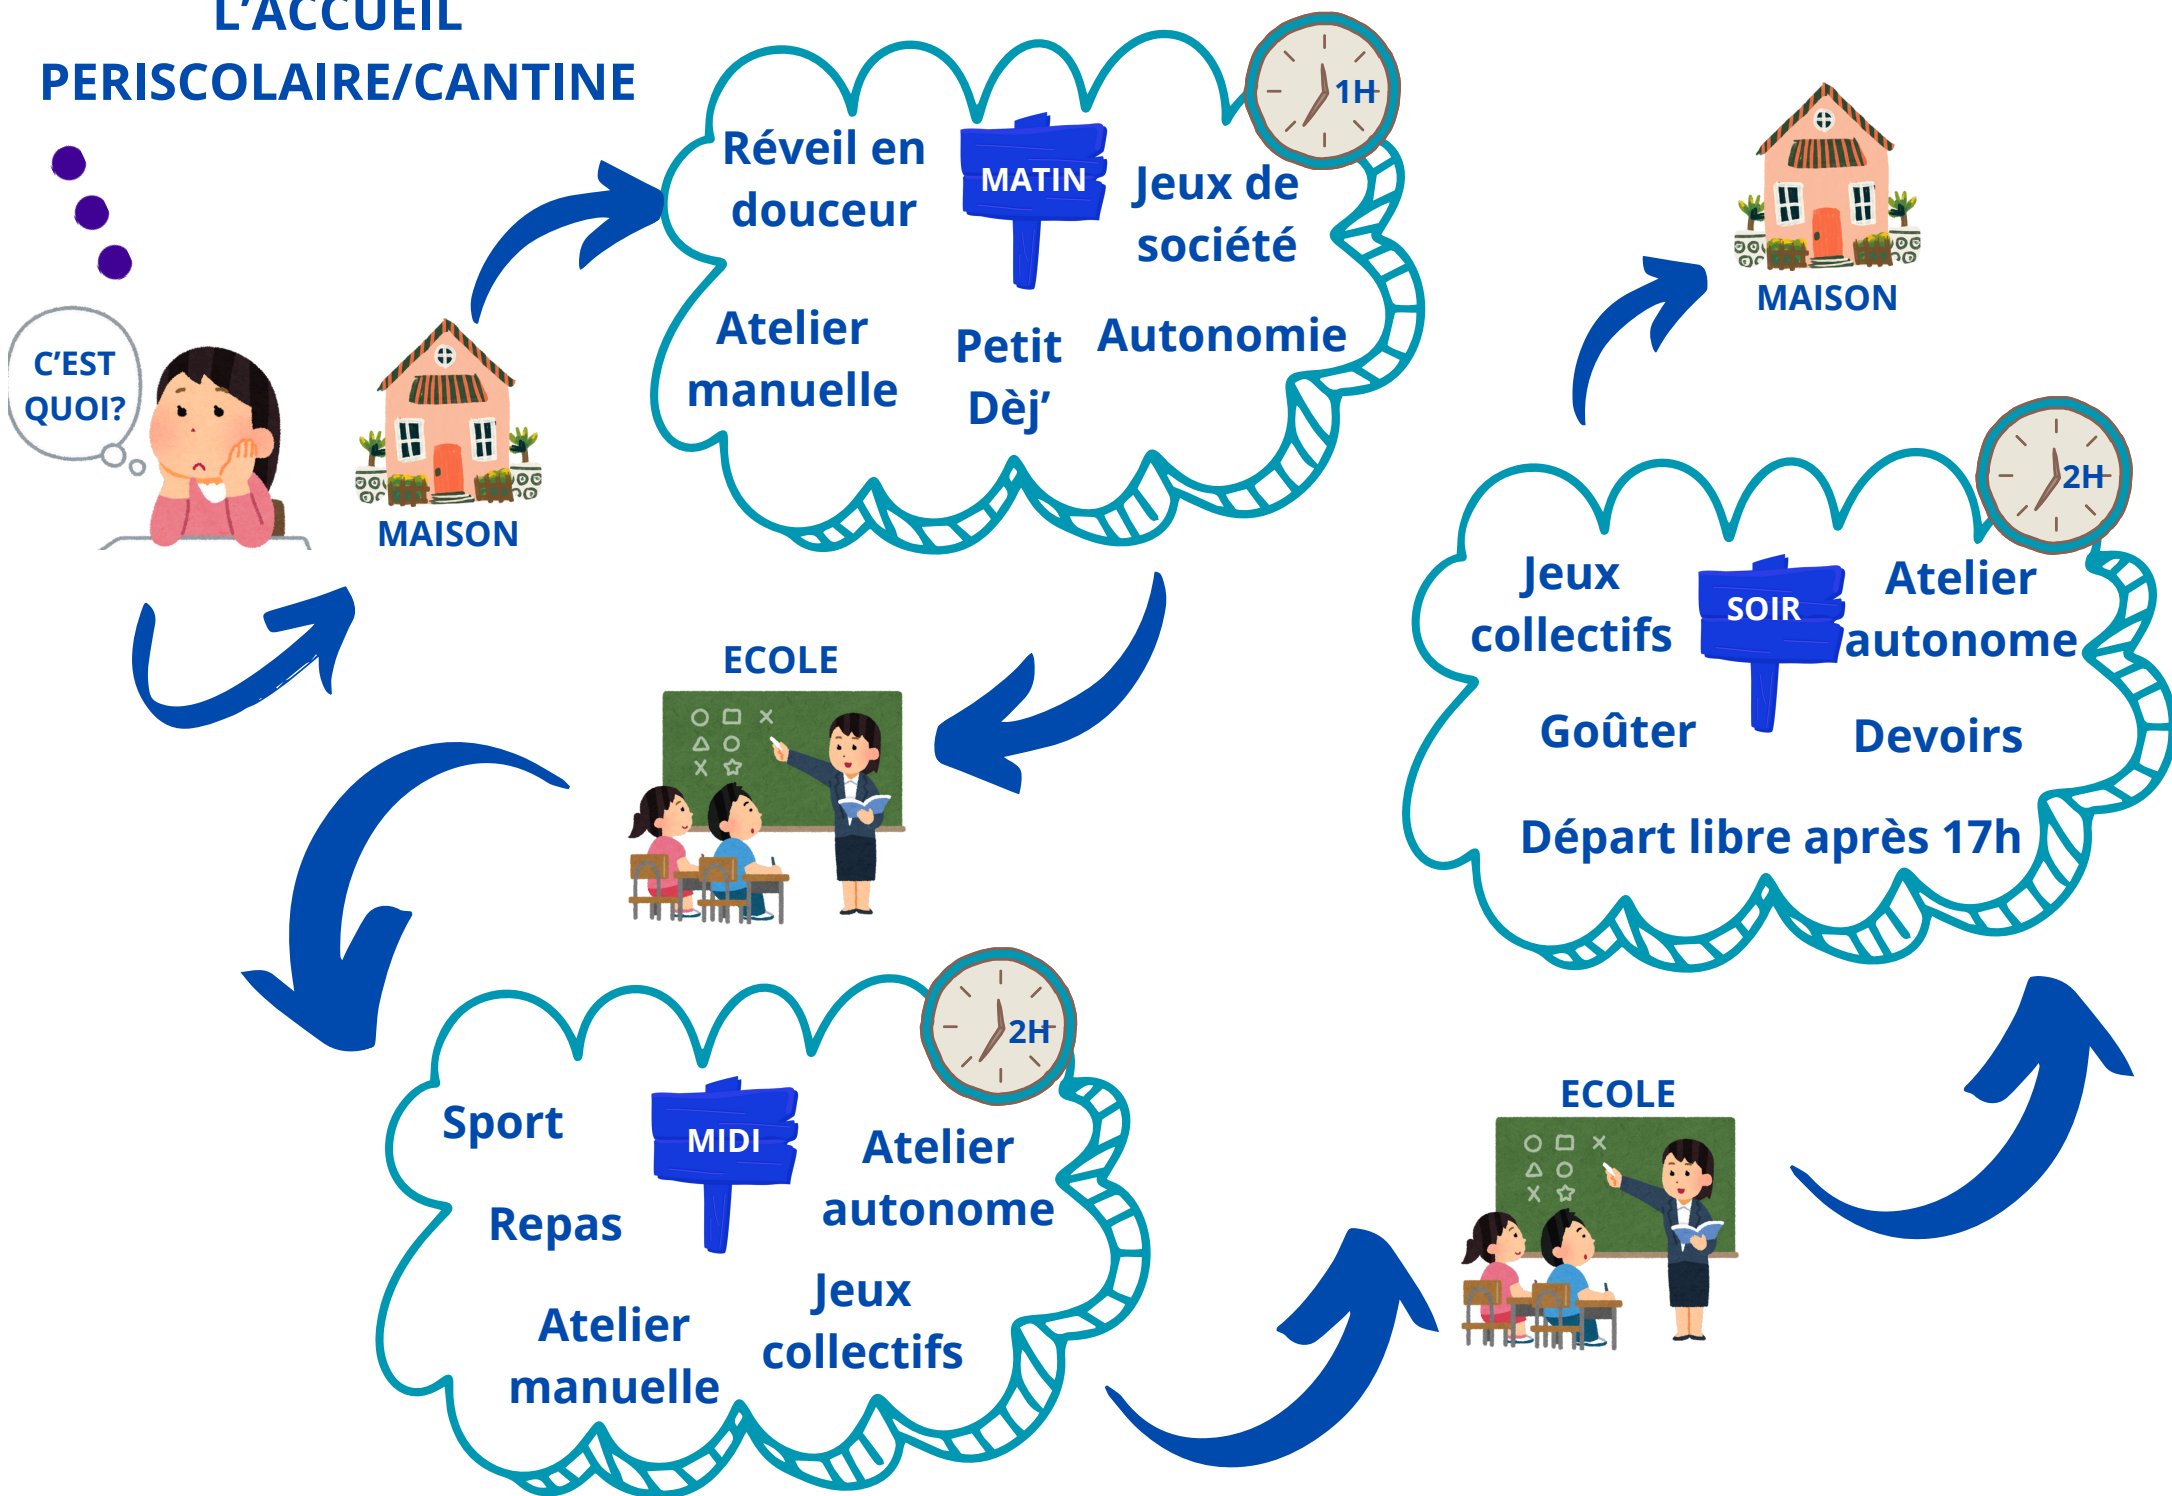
L'ACCUEIL PERISCOLAIRE/CANTINE

C'EST QUOI?

MAISON

1H

Réveil en douceur

MATIN

Jeux de société

Atelier manuelle

Petit Dèj'

Autonomie

MAISON

2H

Jeux collectifs

SOIR

Atelier autonome

Goûter

Devoirs

Départ libre après 17h

ECOLE

2H

Sport

MIDI

Atelier autonome

Repas

Atelier manuelle

Jeux collectifs

ECOLE